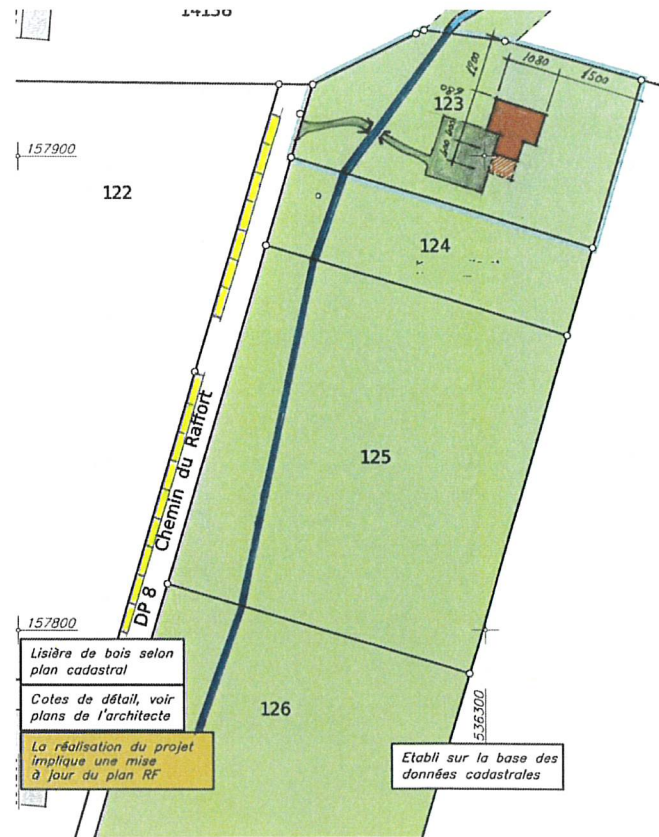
14136

157900

122

123

1700

1080

1500

124

125

Chemin du Raffort

DP 8

157800

Lisière de bois selon plan cadastral

Cotes de détail, voir plans de l'architecte

La réalisation du projet implique une mise à jour du plan RF

126

536300

Etabli sur la base des données cadastrales